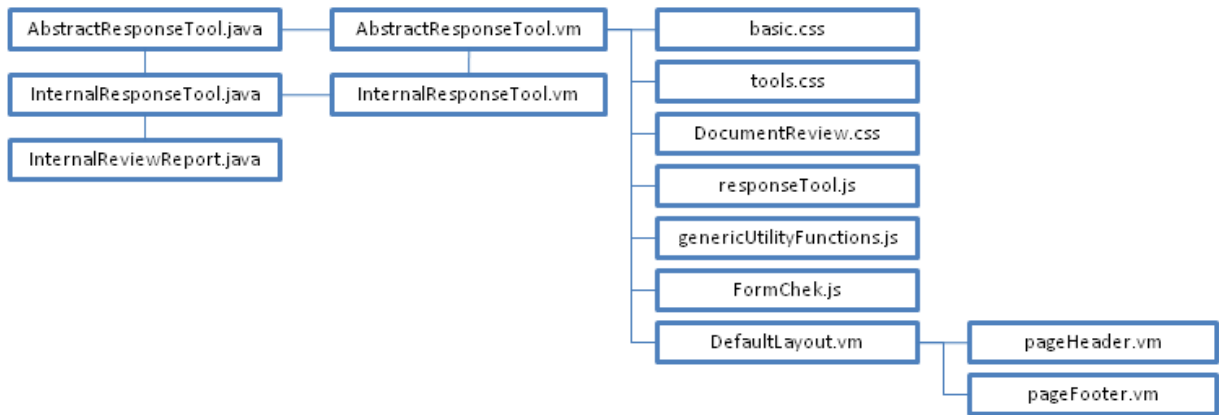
AbstractResponseTool.java

InternalResponseTool.java

InternalReviewReport.java

AbstractResponseTool.vm

InternalResponseTool.vm

basic.css

tools.css

DocumentReview.css

responseTool.js

genericUtilityFunctions.js

FormChek.js

DefaultLayout.vm

pageHeader.vm

pageFooter.vm